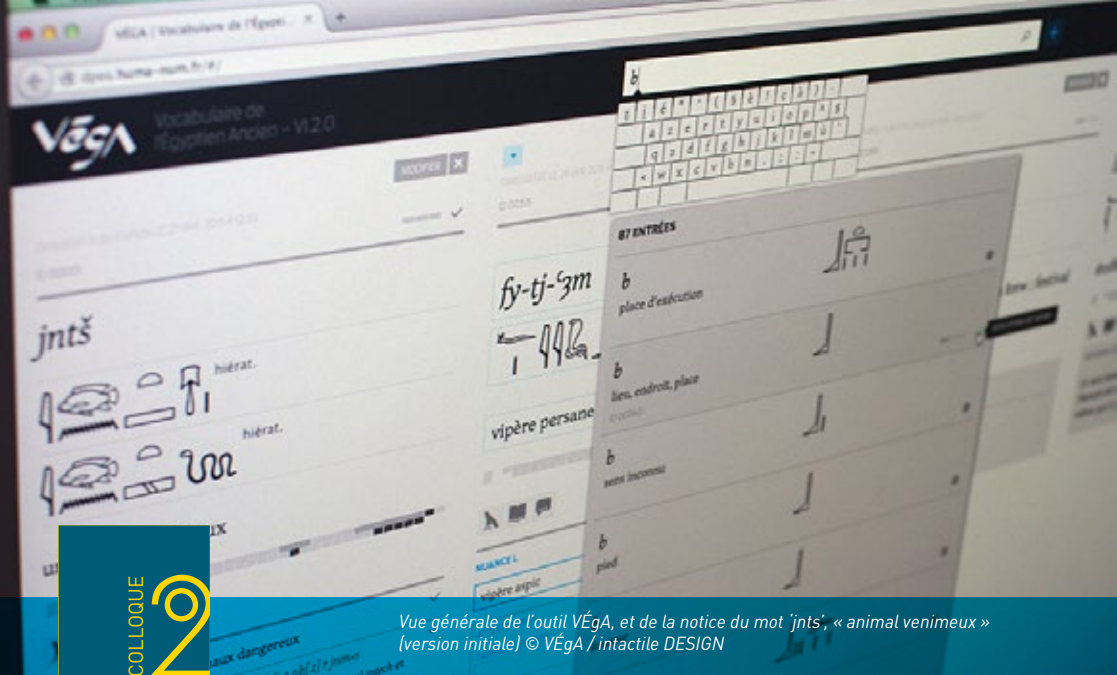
VÉGA | Vocabulaire de l'Égypt... ×

VÉGA Vocabulaire de l'Égyptien Ancien – V1.2.0

MODIFIER ×

jntš

hiérat.

hiérat.

fy-tj-ꜥꜣm

vipère persane

NUANCE 1

vipère aspic

b

87 ENTRÉES

b
place d'exécution

b
lieu, endroit, place

b
sens inconnu

b
pied

COLLOQUE 2

Vue générale de l'outil VÉgA, et de la notice du mot 'jnts', « animal venimeux » (version initiale) © VÉgA / intactile DESIGN